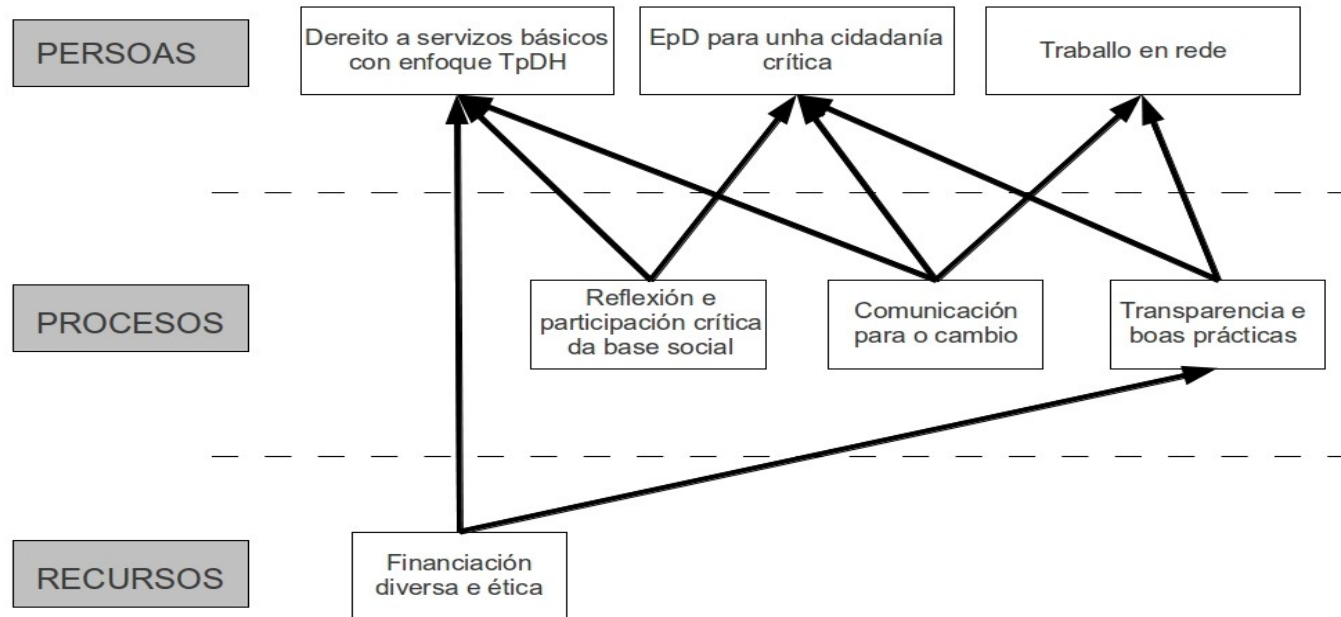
PERSOAS

Dereito a servizos básicos con enfoque TpDH

EpD para unha cidadanía crítica

Traballo en rede

PROCESOS

Reflexión e participación crítica da base social

Comunicación para o cambio

Transparencia e boas prácticas

RECURSOS

Financiación diversa e ética